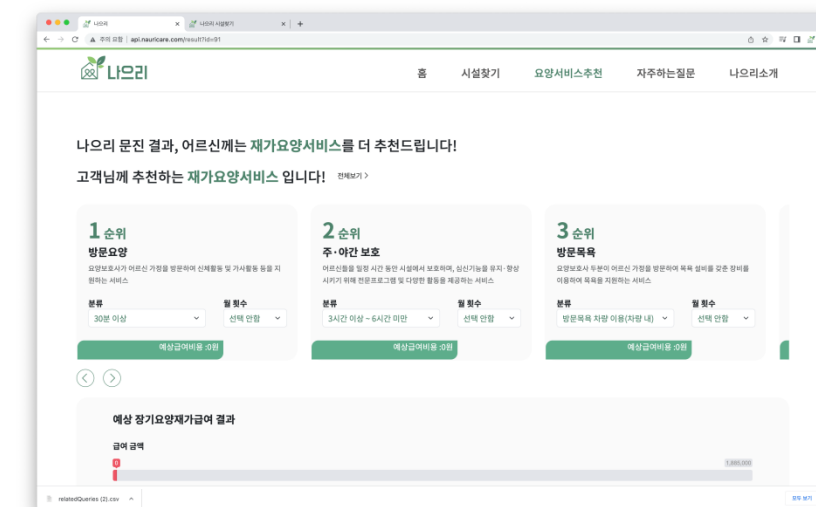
나으리 | 나으리 시설찾기 | +

주의 요함 | api.nauricare.com/result?id=31

나으리

홈 시설찾기 요양서비스추천 자주하는질문 나으리소개

나으리 문진 결과, 어르신께는 재가요양서비스를 더 추천드립니다!

고객님께 추천하는 재가요양서비스 입니다! 전체보기 >

1 순위
방문요양
요양보호사가 어르신 가정을 방문하여 신체활동 및 가사활동 등을 지원하는 서비스
분류 30분 이상
월 횟수 선택 안함
예상급여비용 :0원

2 순위
주·야간 보호
어르신들을 일정 시간 동안 시설에서 보호하며, 심신기능을 유지·향상시키기 위해 전문프로그램 및 다양한 활동을 제공하는 서비스
분류 3시간 이상 ~ 6시간 미만
월 횟수 선택 안함
예상급여비용 :0원

3 순위
방문목욕
요양보호사 두분이 어르신 가정을 방문하여 목욕 설비를 갖춘 장비를 이용하여 목욕을 지원하는 서비스
분류 방문목욕 차량 이용(차량 내)
월 횟수 선택 안함
예상급여비용 :0원

예상 장기요양재가급여 결과

급여 금액
0
1,885,000

relatedQueries (2).csv
모두 표시